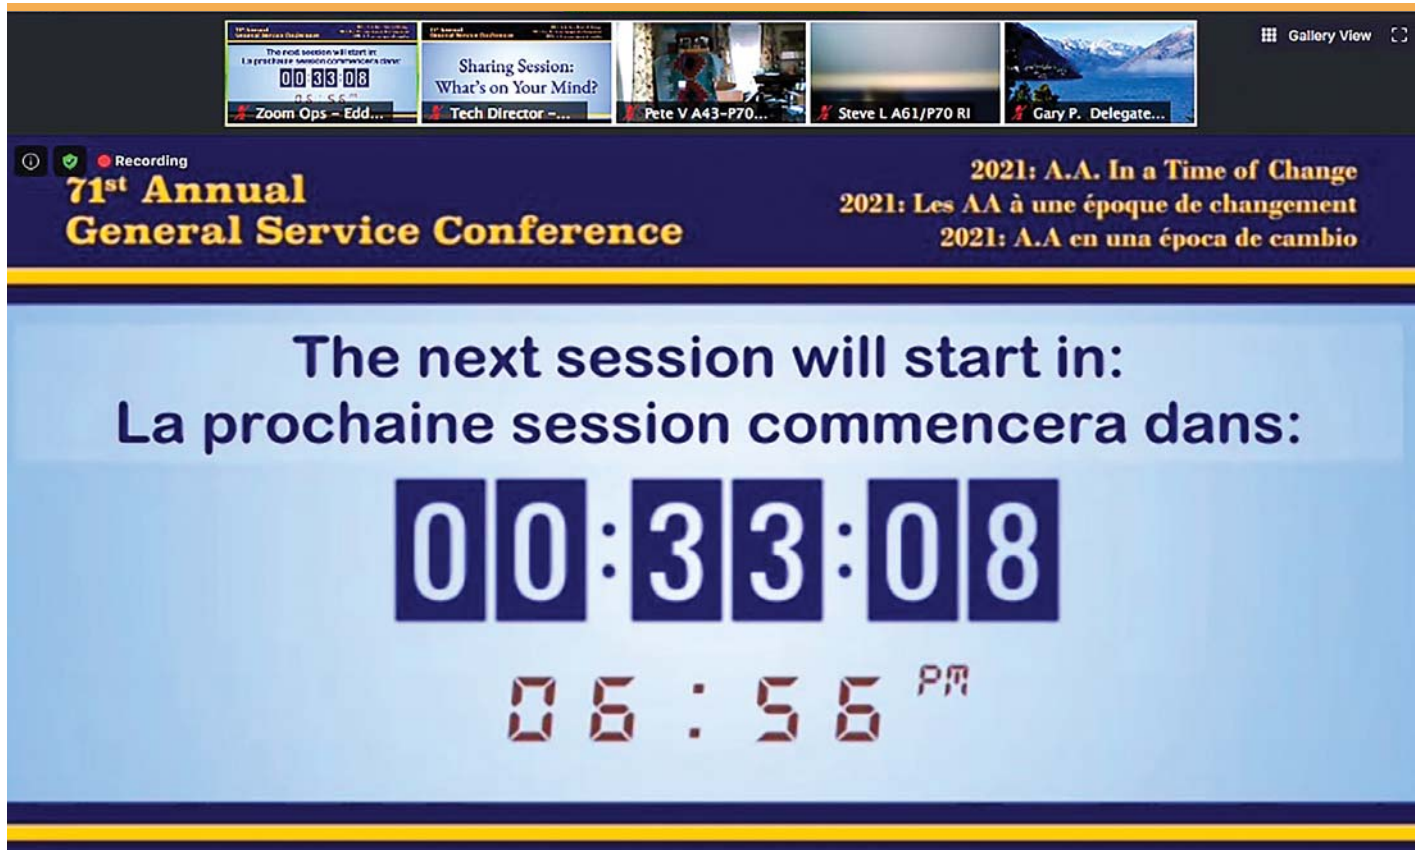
The next session will start in:
La prochaine session commencera dans:
00:33:08
06:56

Zoom Ops – Edd...

Sharing Session:
What's on Your Mind?

Tech Director –...

Pete V A43-P70...

Steve L A61/P70 RI

Gary P. Delegate...

Gallery View

Recording

71st Annual
General Service Conference

2021: A.A. In a Time of Change
2021: Les AA à une époque de changement
2021: A.A en una época de cambio

The next session will start in:
La prochaine session commencera dans:

00:33:08

06:56 PM